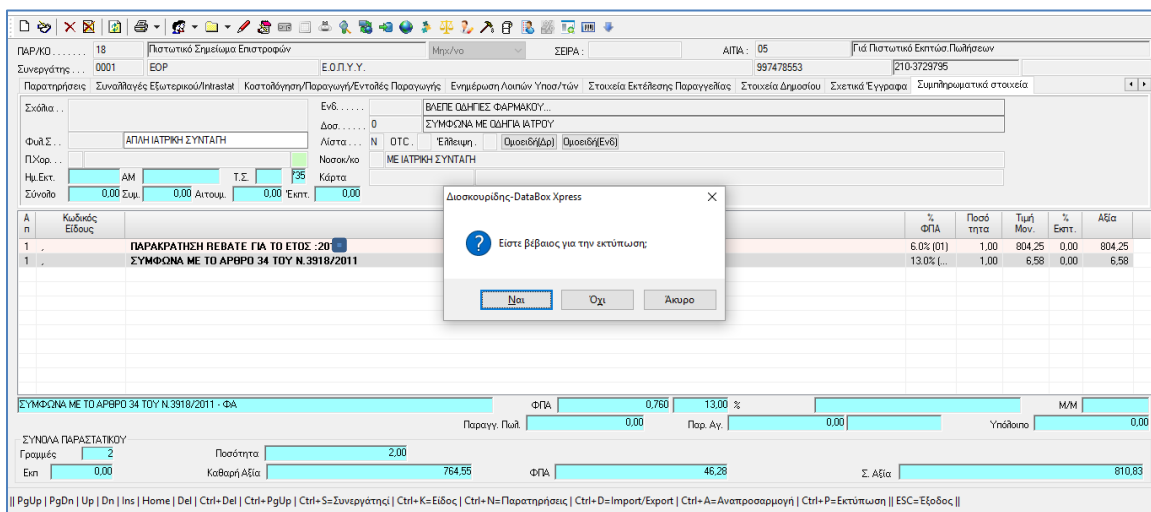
ΠΑΡ/ΚΟ....... 18 Πιστωτικό Σημείωμα Επιστροφών Μηχ/νο ΣΕΙΡΑ : ΑΙΤΙΑ : 05 Γιά Πιστωτικό Εκπτώσ.Πωλήσεων

Συνεργάτης.... 0001 ΕΟΡ Ε.Ο.Π.Υ.Υ. 997478553 210-3729795

Παρατηρήσεις | Συναλλαγές Εξωτερικού/Intrastat | Κοστολόγηση/Παραγωγή/Εντολές Παραγωγής | Ενημέρωση Λοιπών Υποσ/τών | Στοιχεία Εκτέλεσης Παραγγελίας | Στοιχεία Δημοσίου | Σχετικά Έγγραφα | Συμπληρωματικά στοιχεία

Σχόλια.. Ενδ...... ΒΛΕΠΕ ΟΔΗΓΙΕΣ ΦΑΡΜΑΚΟΥ...

Δοσ....... 0 ΣΥΜΦΩΝΑ ΜΕ ΟΔΗΓΙΑ ΙΑΤΡΟΥ

Φυλ.Σ.. ΑΠΛΗ ΙΑΤΡΙΚΗ ΣΥΝΤΑΓΗ Λίστα.... N OTC. Έλλειψη. Ομοειδή(Δρ) Ομοειδή(Ενδ)

Π.Χορ.. Νοσοκ/κο ΜΕ ΙΑΤΡΙΚΗ ΣΥΝΤΑΓΗ

Ημ.Εκτ. ΑΜ Τ.Σ. 35 Κάρτα

Σύνολο 0,00 Συμ. 0,00 Αιτουμ. 0,00 Έκπτ. 0,00

| Α π | Κωδικός Είδους | | % ΦΠΑ | Ποσό τητα | Τιμή Μον. | % Εκπτ. | Αξία |
|---|---|---|---|---|---|---|---|
| 1 | , | ΠΑΡΑΚΡΑΤΗΣΗ REBATE ΓΙΑ ΤΟ ΕΤΟΣ :201 | 6.0% (01) | 1,00 | 804,25 | 0,00 | 804,25 |
| 1 | , | ΣΥΜΦΩΝΑ ΜΕ ΤΟ ΑΡΘΡΟ 34 ΤΟΥ Ν.3918/2011 | 13.0% (... | 1,00 | 6,58 | 0,00 | 6,58 |

Διοσκουρίδης-DataBox Xpress

Είστε βέβαιος για την εκτύπωση;

Ναι Όχι Άκυρο

ΣΥΜΦΩΝΑ ΜΕ ΤΟ ΑΡΘΡΟ 34 ΤΟΥ Ν.3918/2011 - ΦΑ ΦΠΑ 0,760 13,00 % Μ/Μ

Παραγγ. Πωλ. 0,00 Παρ. Αγ. 0,00 Υπόλοιπο 0,00

ΣΥΝΟΛΑ ΠΑΡΑΣΤΑΤΙΚΟΥ

Γραμμές 2 Ποσότητα 2,00

Εκπ 0,00 Καθαρή Αξία 764,55 ΦΠΑ 46,28 Σ. Αξία 810,83

|| PgUp | PgDn | Up | Dn | Ins | Home | Del | Ctrl+Del | Ctrl+PgUp | Ctrl+S=Συνεργάτης | Ctrl+K=Είδος | Ctrl+N=Παρατηρήσεις | Ctrl+D=Import/Export | Ctrl+A=Αναπροσαρμογή | Ctrl+P=Εκτύπωση || ESC=Έξοδος ||